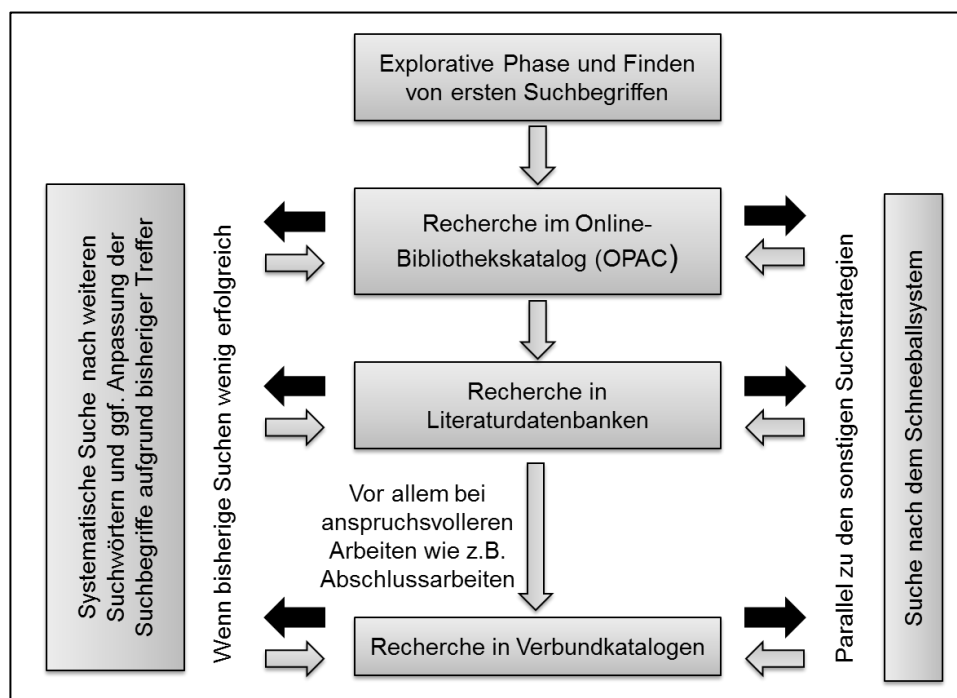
Explorative Phase und Finden von ersten Suchbegriffen

Systematische Suche nach weiteren Suchwörtern und ggf. Anpassung der Suchbegriffe aufgrund bisheriger Treffer

Wenn bisherige Suchen wenig erfolgreich

Recherche im Online-Bibliothekskatalog (OPAC)

Recherche in Literaturdatenbanken

Vor allem bei anspruchsvolleren Arbeiten wie z.B. Abschlussarbeiten

Recherche in Verbundkatalogen

Parallel zu den sonstigen Suchstrategien

Suche nach dem Schneeballsystem